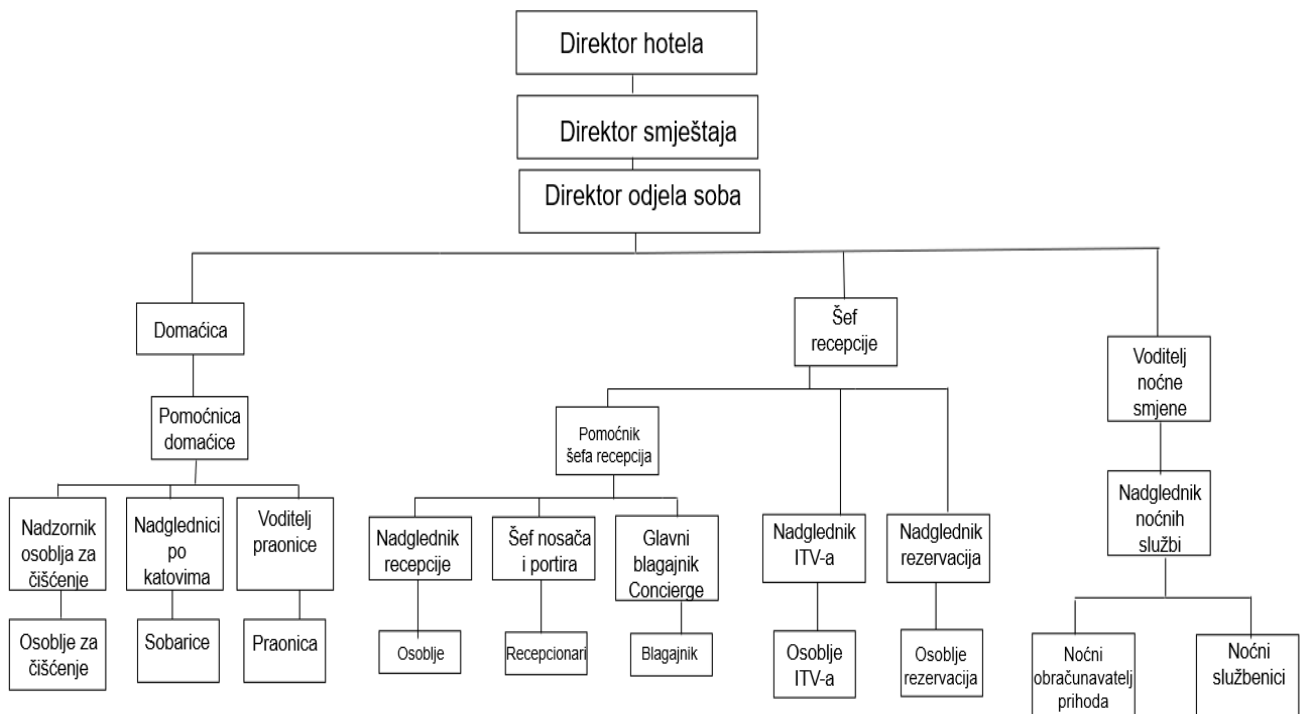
Direktor hotela

Direktor smještaja

Direktor odjela soba

Domaćica

Šef recepcije

Voditelj noćne smjene

Pomoćnica domaćice

Pomoćnik šefa recepcija

Nadzornik osoblja za čišćenje

Nadglednici po katovima

Voditelj praonice

Nadglednik recepcije

Šef nosača i portira

Glavni blagajnik Concierge

Nadglednik ITV-a

Nadglednik rezervacija

Nadglednik noćnih službi

Osoblje za čišćenje

Sobarice

Praonica

Osoblje

Recepcionari

Blagajnik

Osoblje ITV-a

Osoblje rezervacija

Noćni obračunavatelj prihoda

Noćni službenici